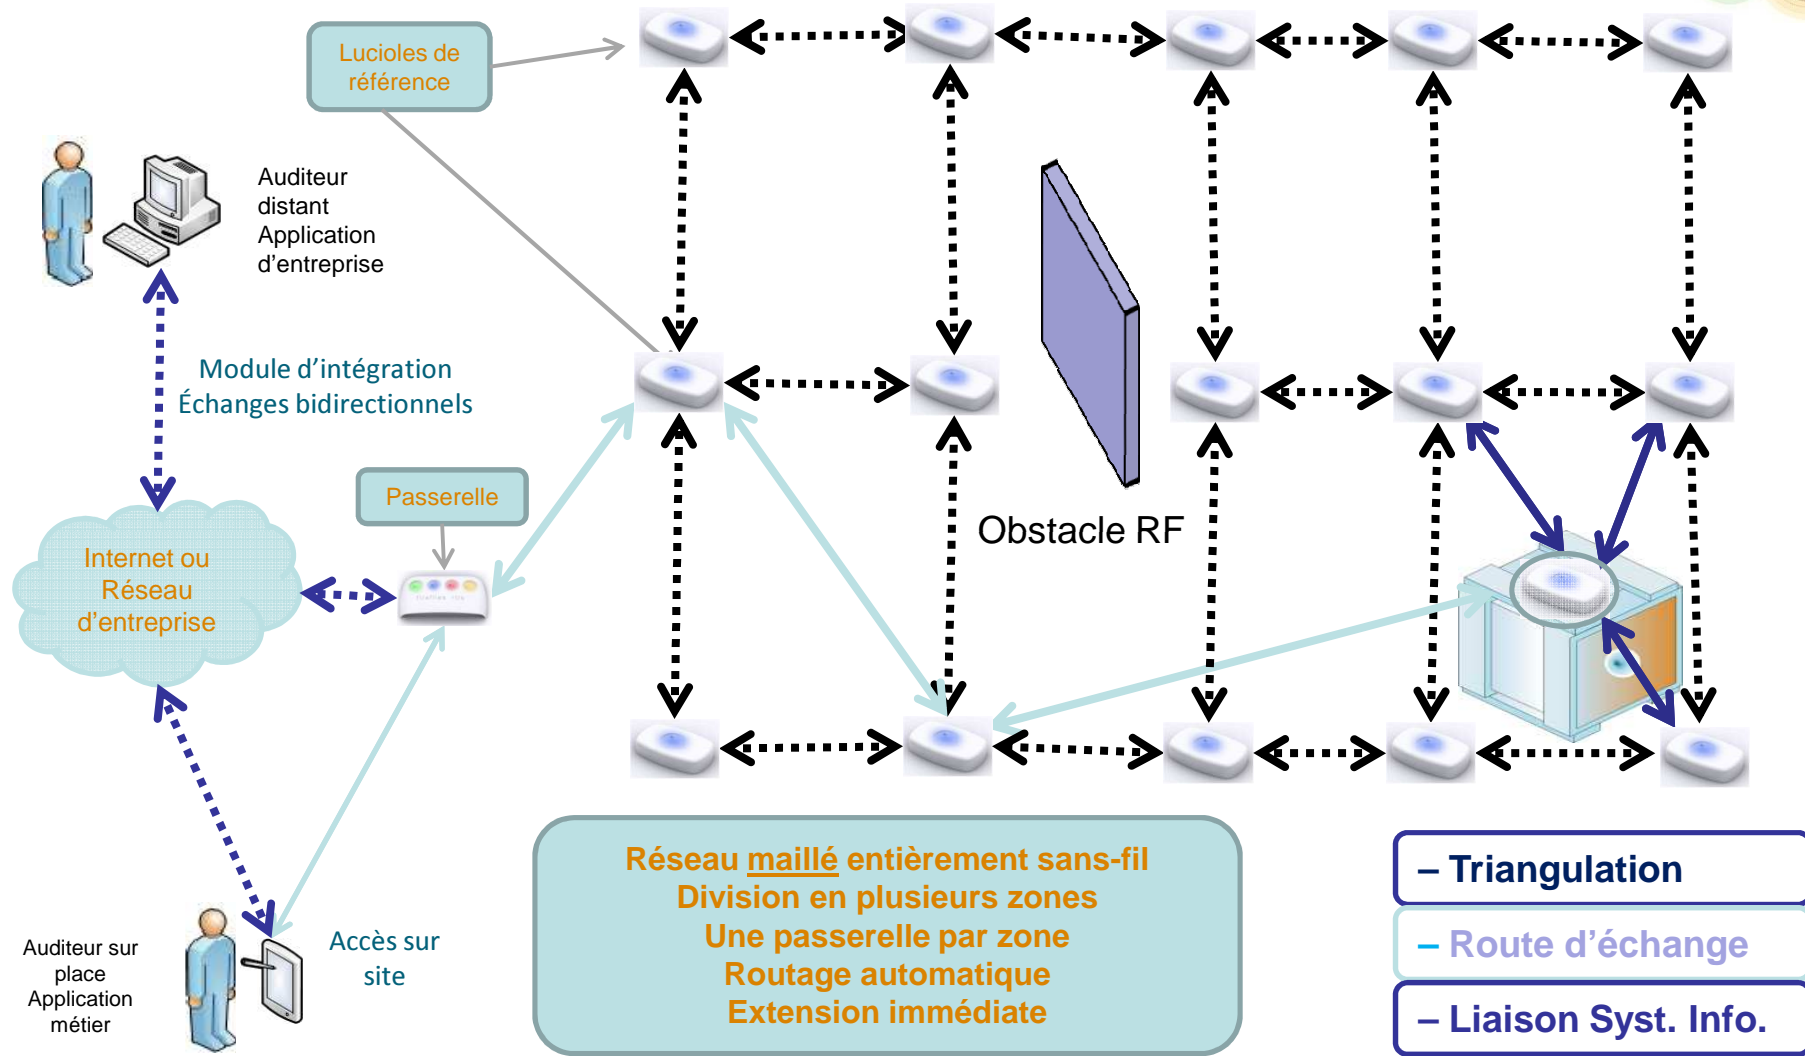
Lucioles de référence

Auditeur distant Application d’entreprise

Module d’intégration
Échanges bidirectionnels

Passerelle

Internet ou Réseau d’entreprise

Obstacle RF

Auditeur sur place Application métier

Accès sur site

Réseau maillé entièrement sans-fil
Division en plusieurs zones
Une passerelle par zone
Routage automatique
Extension immédiate

– Triangulation
– Route d’échange
– Liaison Syst. Info.